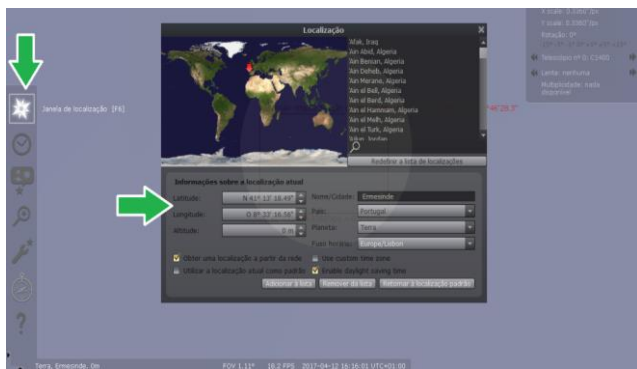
Localização

'Afak, Iraq
'Ain Abid, Algeria
'Ain Bessam, Algeria
'Ain Defleb, Algeria
'Ain Merane, Algeria
'Ain el Bell, Algeria
'Ain el Berd, Algeria
'Ain el Hammam, Algeria
'Ain el Melh, Algeria
'Ain el Turk, Algeria
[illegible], Jordan

Redefinir a lista de localizações

Janela de localização [F6]

Informações sobre a localização atual

Latitude: N 41° 13' 18.49"
Longitude: O 8° 32' 16.56"
Altitude: 0 m

Nome/Cidade: Ermesinde
País: Portugal
Planeta: Terra
Fuso horário: Europe/Lisbon

Obter uma localização a partir da rede
Use custom time zone
Utilizar a localização atual como padrão
Enable daylight saving time

Adicionar à lista
Remover da lista
Retornar à localização padrão

X scale: 0.0320"/px
Y scale: 0.0360"/px
Rotação: 0°
Telescópio nº 0: C1400
Lente: nenhuma
Multiplicidade: nada disponível

Terra, Ermesinde, 0m
FOV 1.11°
18.2 FPS
2017-04-12 16:16:01 UTC+01:00